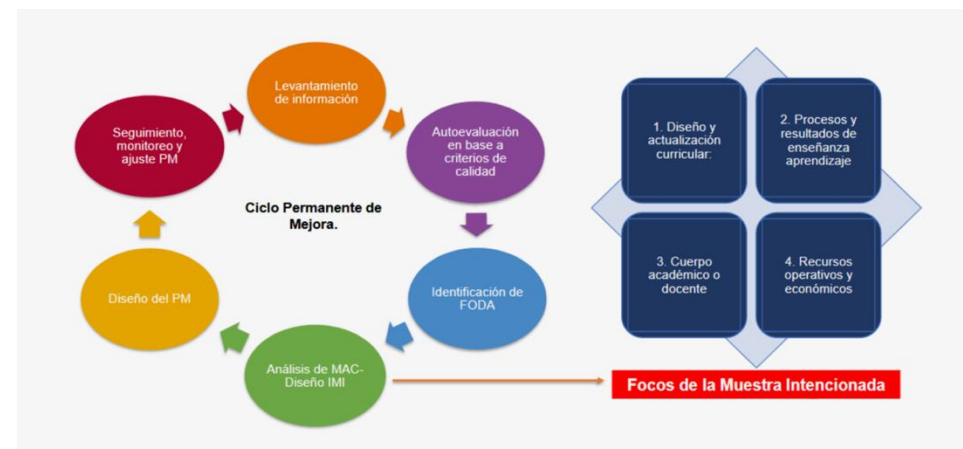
Levantamiento de información

Autoevaluación en base a criterios de calidad

Identificación de FODA

Análisis de MAC-Diseño IMI

Diseño del PM

Seguimiento, monitoreo y ajuste PM

Ciclo Permanente de Mejora.

1. Diseño y actualización curricular:

2. Procesos y resultados de enseñanza aprendizaje

3. Cuerpo académico o docente

4. Recursos operativos y económicos

Focos de la Muestra Intencionada